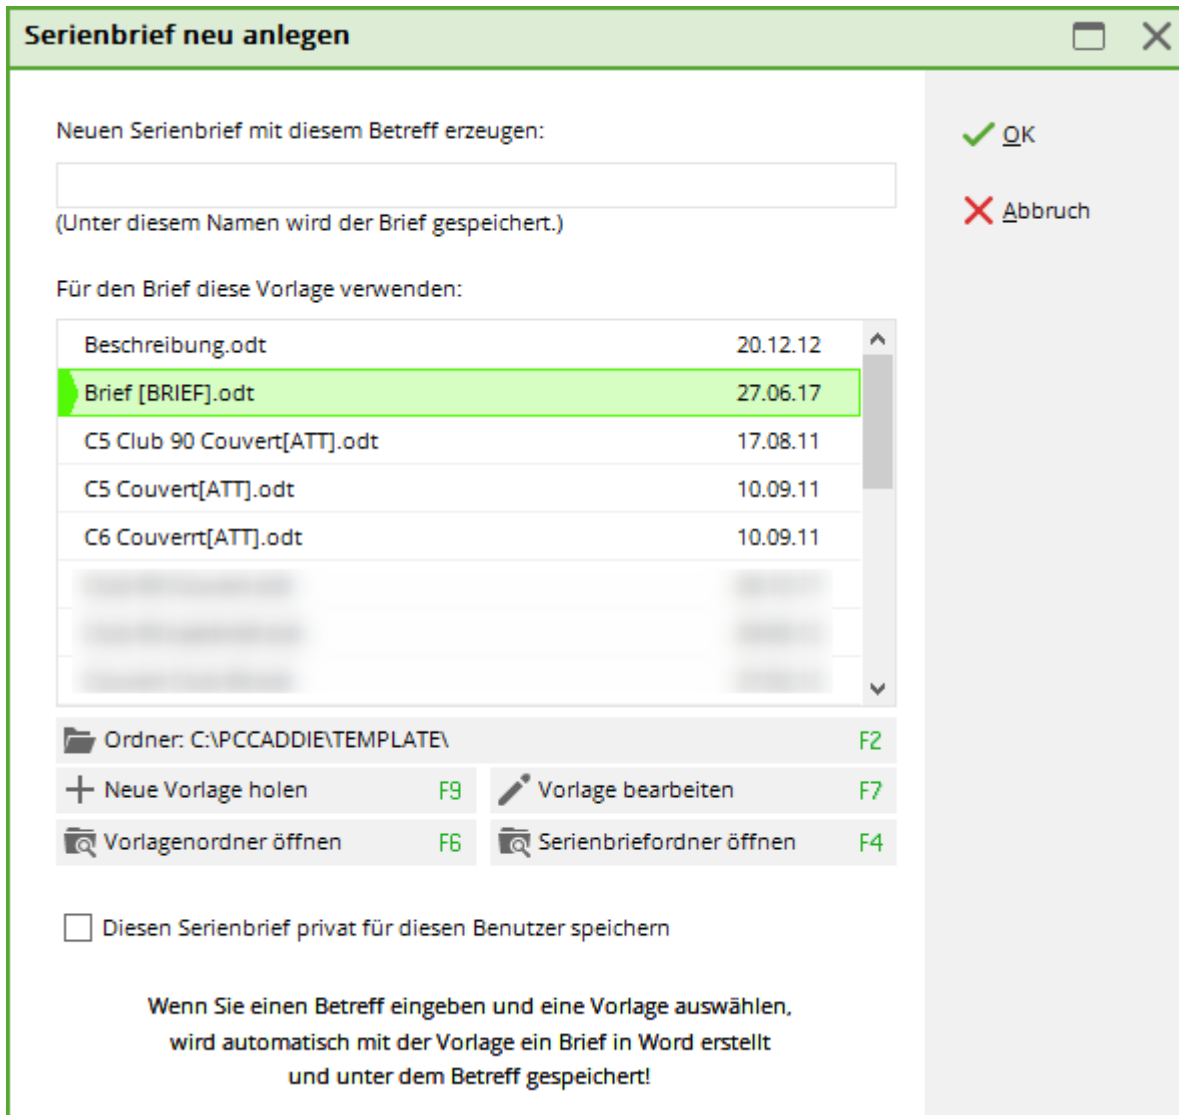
Serienbrief neu anlegen

Neuen Serienbrief mit diesem Betreff erzeugen:

(Unter diesem Namen wird der Brief gespeichert.)

Für den Brief diese Vorlage verwenden:

| | |
|---|---|
| Beschreibung.odt | 20.12.12 |
| Brief [BRIEF].odt | 27.06.17 |
| C5 Club 90 Couvert[ATT].odt | 17.08.11 |
| C5 Couvert[ATT].odt | 10.09.11 |
| C6 Couverrt[ATT].odt | 10.09.11 |
| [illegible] | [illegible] |
| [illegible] | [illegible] |
| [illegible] | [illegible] |

Ordner: C:\PCCADDIE\TEMPLATE\ F2

Neue Vorlage holen F9

Vorlage bearbeiten F7

Vorlagenordner öffnen F6

Serienbriefordner öffnen F4

Diesen Serienbrief privat für diesen Benutzer speichern

Wenn Sie einen Betreff eingeben und eine Vorlage auswählen, wird automatisch mit der Vorlage ein Brief in Word erstellt und unter dem Betreff gespeichert!

OK

Abbruch